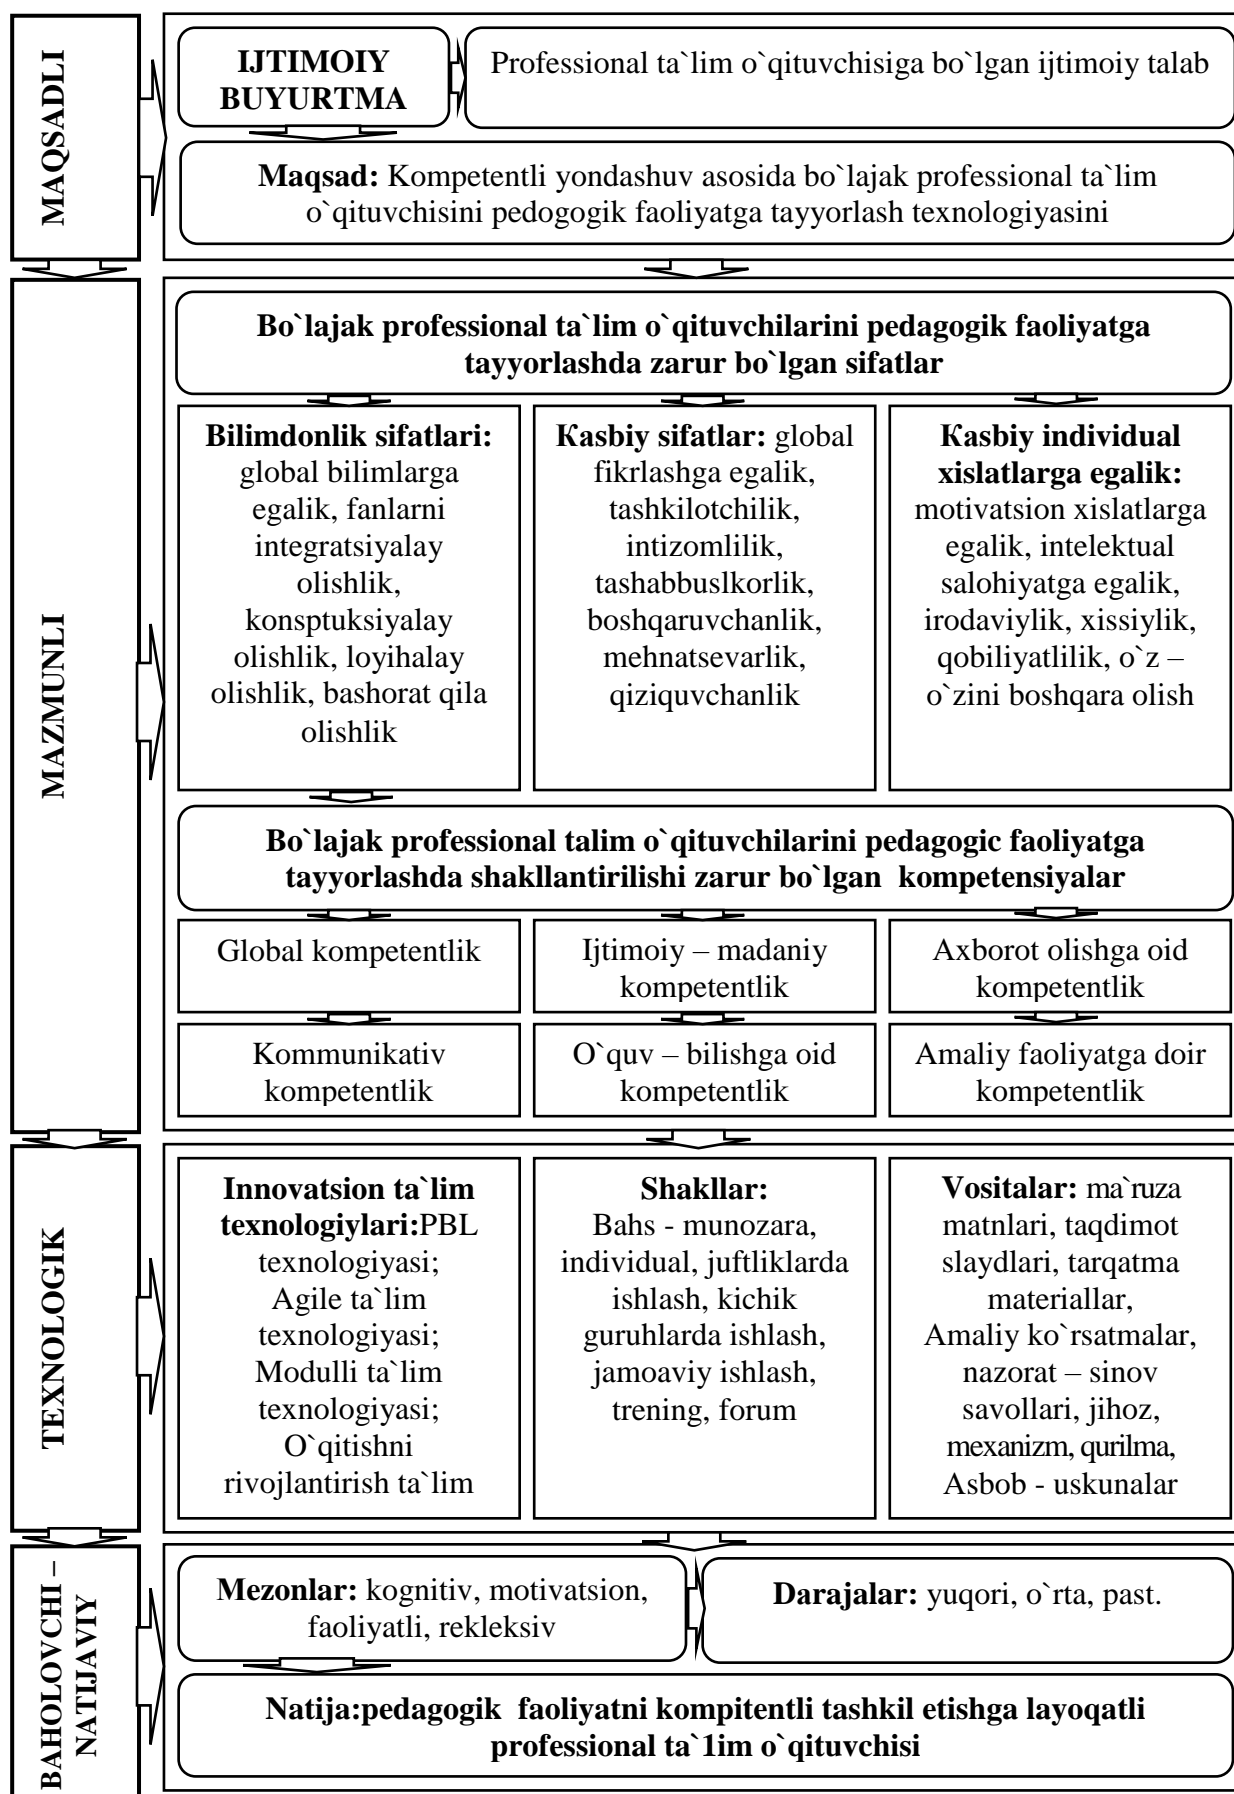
MAQSADLI

IJTIMOIY BUYURTMA

Professional ta`lim o`qituvchisiga bo`lgan ijtimoiy talab

**Maqsad:** Kompetentli yondashuv asosida bo`lajak professional ta`lim o`qituvchisini pedogogik faoliyatga tayyorlash texnologiyasini

MAZMUNLI

**Bo`lajak professional ta`lim o`qituvchilarini pedagogik faoliyatga tayyorlashda zarur bo`lgan sifatlar**

**Bilimdonlik sifatlari:** global bilimlarga egalik, fanlarni integratsiyalay olishlik, konsptuksiyalay olishlik, loyihalay olishlik, bashorat qila olishlik

**Кasbiy sifatlar:** global fikrlashga egalik, tashkilotchilik, intizomlilik, tashabbuslkorlik, boshqaruvchanlik, mehnatsevarlik, qiziquvchanlik

**Кasbiy individual xislatlarga egalik:** motivatsion xislatlarga egalik, intelektual salohiyatga egalik, irodaviylik, xissiylik, qobiliyatlilik, o`z – o`zini boshqara olish

**Bo`lajak professional talim o`qituvchilarini pedagogic faoliyatga tayyorlashda shakllantirilishi zarur bo`lgan kompetensiyalar**

Global kompetentlik

Ijtimoiy – madaniy kompetentlik

Axborot olishga oid kompetentlik

Kommunikativ kompetentlik

O`quv – bilishga oid kompetentlik

Amaliy faoliyatga doir kompetentlik

TEXNOLOGIK

**Innovatsion ta`lim texnologiylari:**PBL texnologiyasi; Agile ta`lim texnologiyasi; Modulli ta`lim texnologiyasi; O`qitishni rivojlantirish ta`lim

**Shakllar:** Bahs - munozara, individual, juftliklarda ishlash, kichik guruhlarda ishlash, jamoaviy ishlash, trening, forum

**Vositalar:** ma`ruza matnlari, taqdimot slaydlari, tarqatma materiallar, Amaliy ko`rsatmalar, nazorat – sinov savollari, jihoz, mexanizm, qurilma, Asbob - uskunalar

BAHOLOVCHI – NATIJAVIY

**Mezonlar:** kognitiv, motivatsion, faoliyatli, rekleksiv

**Darajalar:** yuqori, o`rta, past.

**Natija:pedagogik faoliyatni kompitentli tashkil etishga layoqatli professional ta`1im o`qituvchisi**